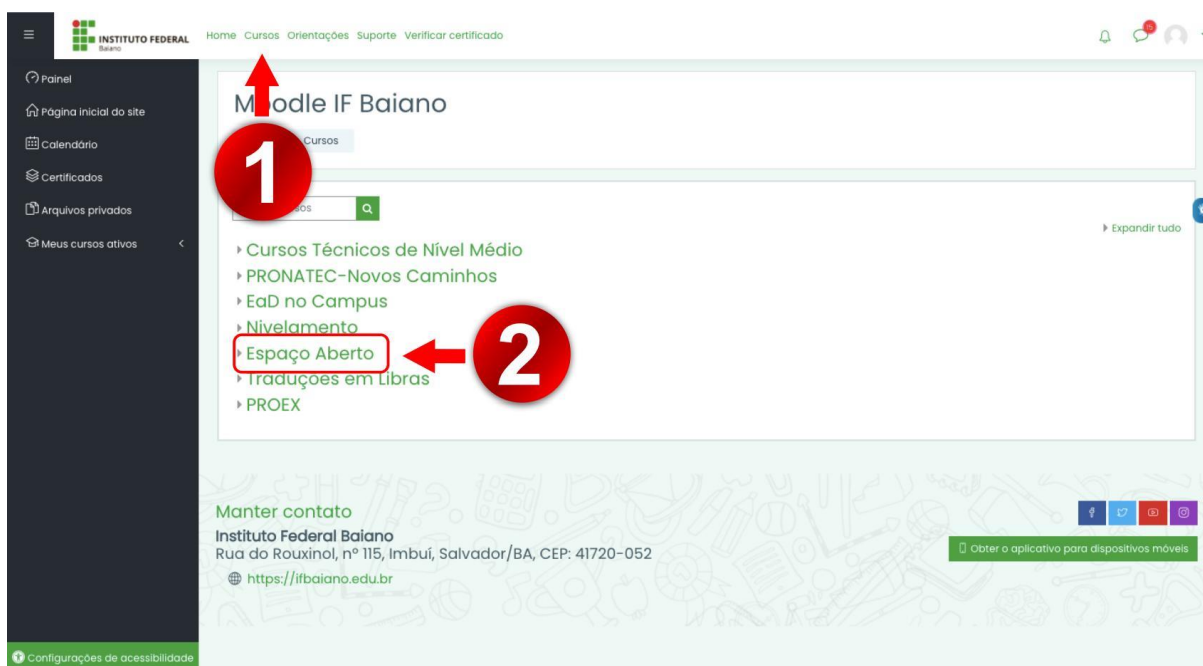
INSTITUTO FEDERAL
Baiano

Home Cursos Orientações Suporte Verificar certificado

Painel
Página inicial do site
Calendário
Certificados
Arquivos privados
Meus cursos ativos

M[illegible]dle IF Baiano

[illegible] Cursos

1

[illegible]sos

Expandir tudo

Cursos Técnicos de Nível Médio
PRONATEC-Novos Caminhos
EaD no Campus
Nivelamento
Espaço Aberto
Traduções em Libras
PROEX

2

Manter contato
Instituto Federal Baiano
Rua do Rouxinol, nº 115, Imbuí, Salvador/BA, CEP: 41720-052
https://ifbaiano.edu.br

Obter o aplicativo para dispositivos móveis

Configurações de acessibilidade